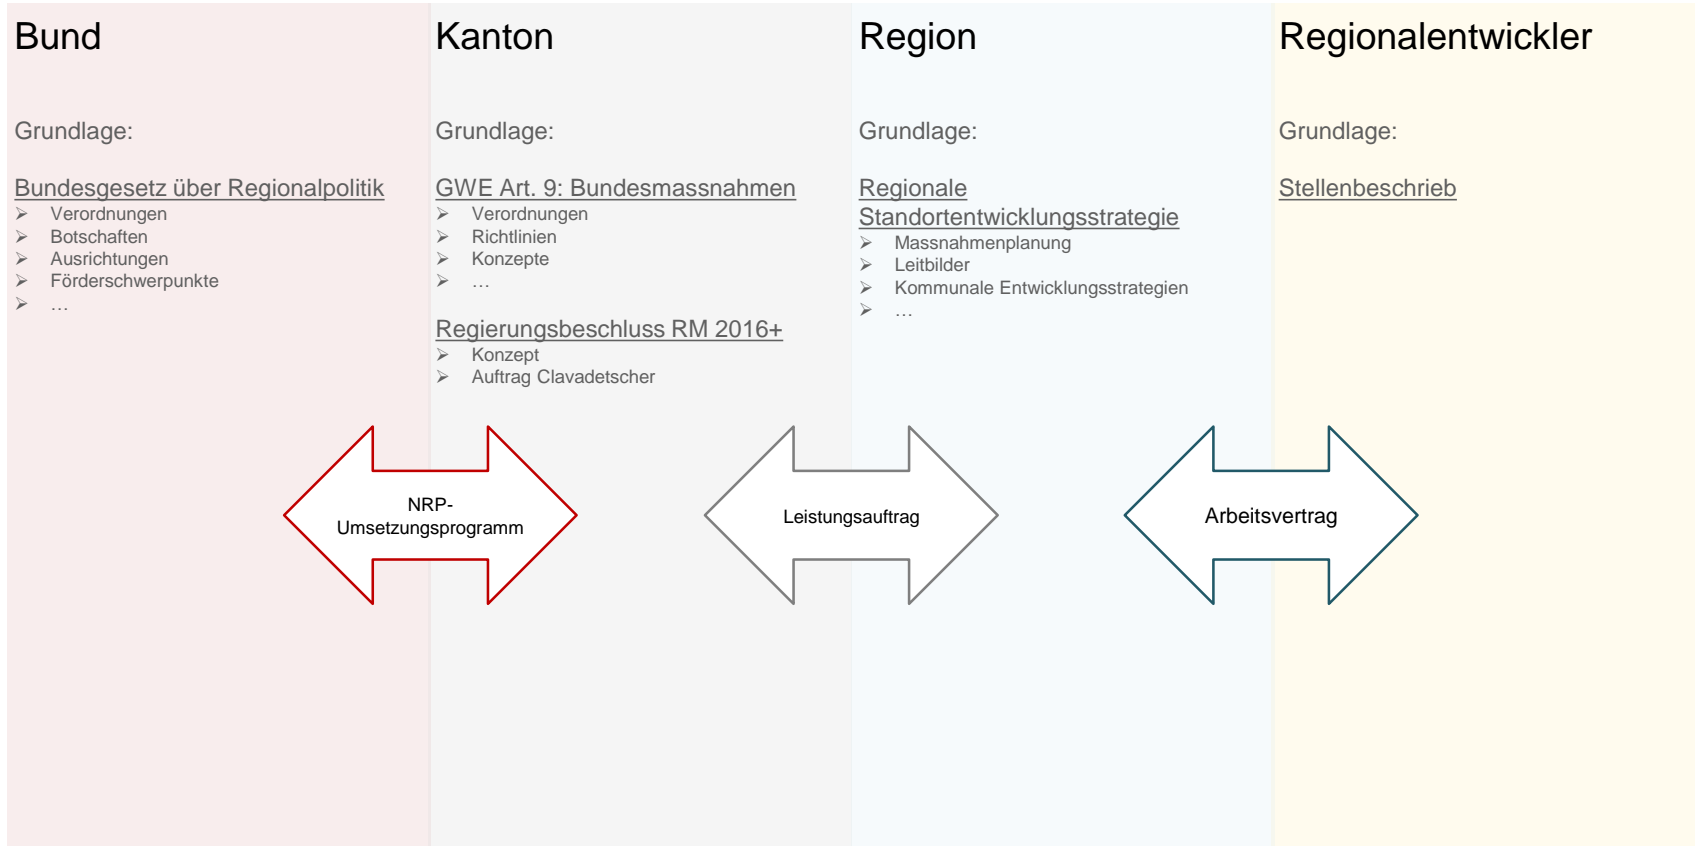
Bund

Grundlage:

Bundesgesetz über Regionalpolitik
➢ Verordnungen
➢ Botschaften
➢ Ausrichtungen
➢ Förderschwerpunkte
➢ …

Kanton

Grundlage:

GWE Art. 9: Bundesmassnahmen
➢ Verordnungen
➢ Richtlinien
➢ Konzepte
➢ …

Regierungsbeschluss RM 2016+
➢ Konzept
➢ Auftrag Clavadetscher

Region

Grundlage:

Regionale Standortentwicklungsstrategie
➢ Massnahmenplanung
➢ Leitbilder
➢ Kommunale Entwicklungsstrategien
➢ …

Regionalentwickler

Grundlage:

Stellenbeschrieb

NRP-Umsetzungsprogramm

Leistungsauftrag

Arbeitsvertrag